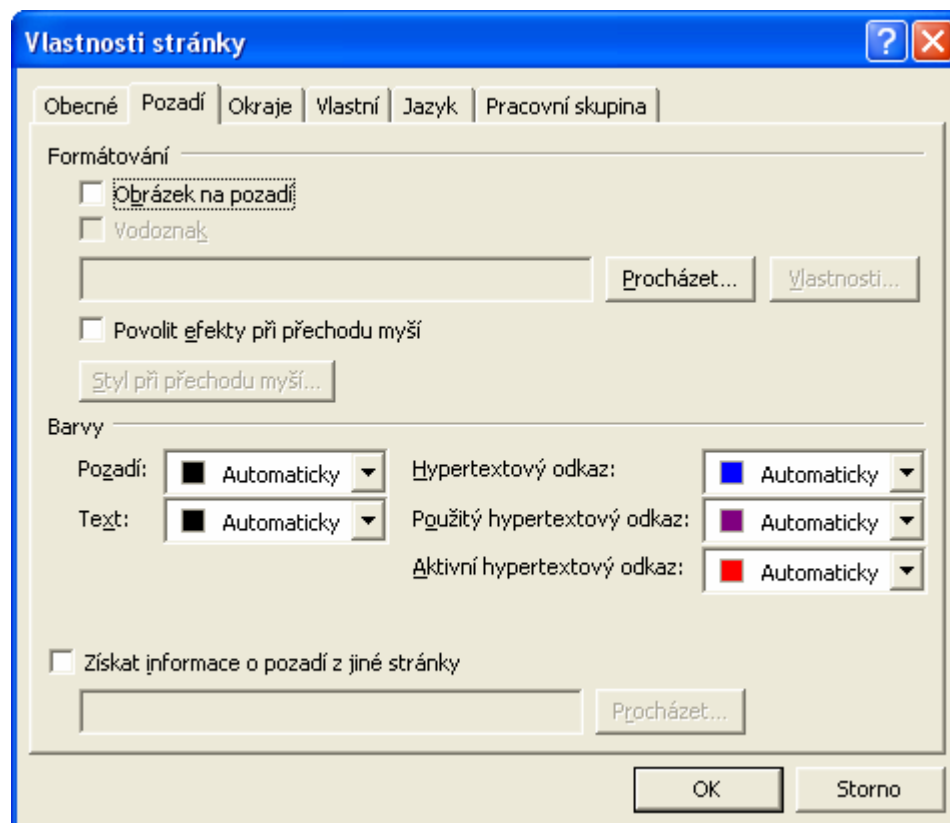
Vlastnosti stránky

Obecné | Pozadí | Okraje | Vlastní | Jazyk | Pracovní skupina

Formátování

Obrázek na pozadí

Vodoznak

Procházet...

Vlastnosti...

Povolit efekty při přechodu myší

Styl při přechodu myší...

Barvy

Pozadí: Automaticky

Text: Automaticky

Hypertextový odkaz: Automaticky

Použitý hypertextový odkaz: Automaticky

Aktivní hypertextový odkaz: Automaticky

Získat informace o pozadí z jiné stránky

Procházet...

OK

Storno